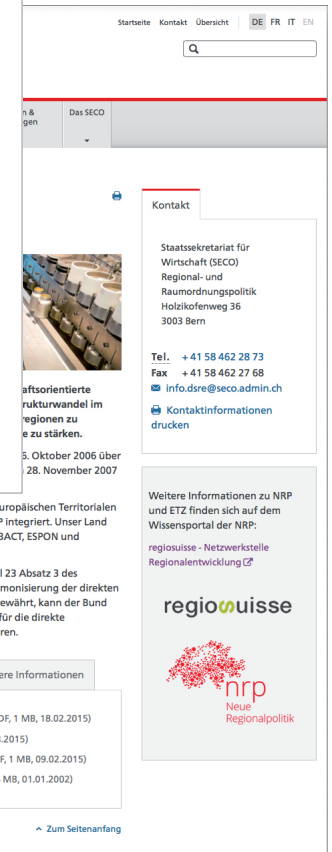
Startseite Kontakt Übersicht DE FR IT EN

n & gen

Das SECO

aftsorientierte rukturwandel im regionen zu e zu stärken.

5. Oktober 2006 über 28. November 2007

uropäischen Territorialen P integriert. Unser Land BACT, ESPON und

l 23 Absatz 3 des monisierung der direkten ewährt, kann der Bund für die direkte ren.

ere Informationen

DF, 1 MB, 18.02.2015)

.2015)

F, 1 MB, 09.02.2015)

MB, 01.01.2002)

Zum Seitenanfang

Kontakt

Staatssekretariat für Wirtschaft (SECO) Regional- und Raumordnungspolitik Holzikofenweg 36 3003 Bern

Tel. +41 58 462 28 73
Fax +41 58 462 27 68
info.dsre@seco.admin.ch

Kontaktinformationen drucken

Weitere Informationen zu NRP und ETZ finden sich auf dem Wissensportal der NRP:

regiosuisse - Netzwerkstelle Regionalentwicklung

regiosuisse

nrp
Neue Regionalpolitik